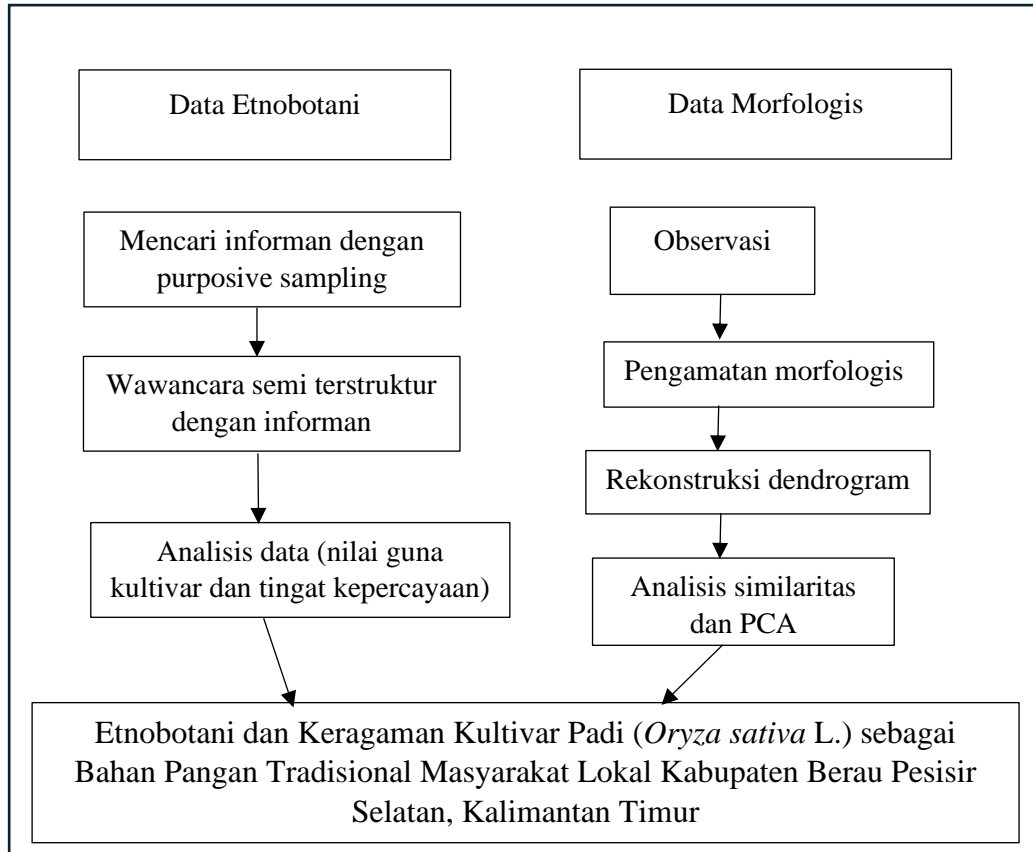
Data Etnobotani

Data Morfologis

Mencari informan dengan purposive sampling

Wawancara semi terstruktur dengan informan

Analisis data (nilai guna kultivar dan tingat kepercayaan)

Observasi

Pengamatan morfologis

Rekonstruksi dendrogram

Analisis similaritas dan PCA

Etnobotani dan Keragaman Kultivar Padi (*Oryza sativa* L.) sebagai Bahan Pangan Tradisional Masyarakat Lokal Kabupaten Berau Pesisir Selatan, Kalimantan Timur